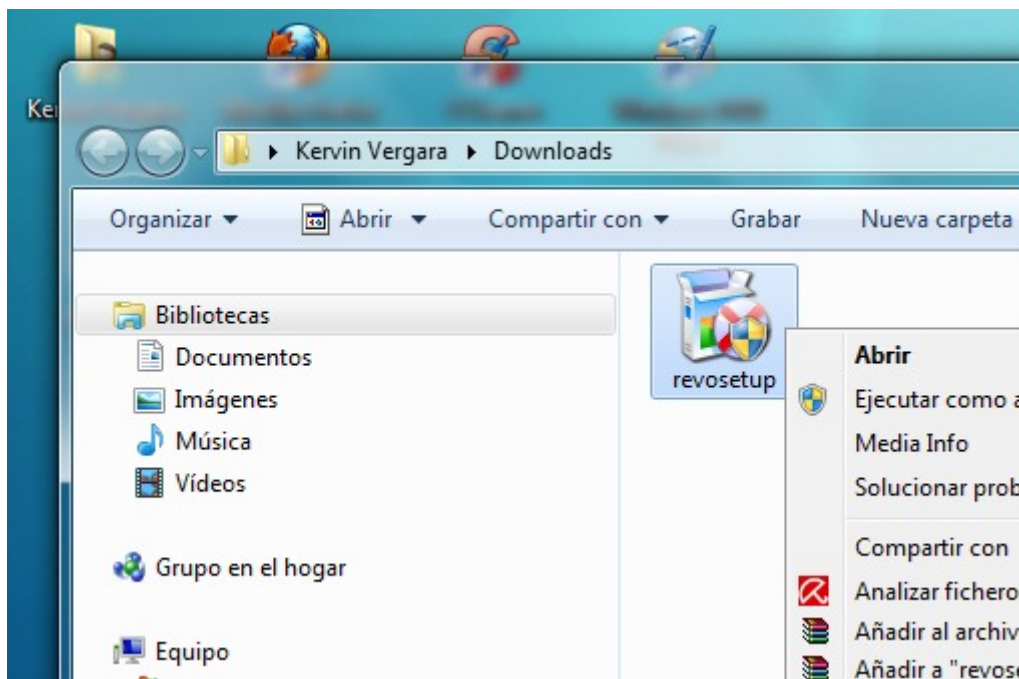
Ke

Kervin Vergara ▸ Downloads

Organizar ▾ Abrir ▾ Compartir con ▾ Grabar Nueva carpeta

Bibliotecas
Documentos
Imágenes
Música
Vídeos

Grupo en el hogar

Equipo

revosetup

Abrir
Ejecutar como a
Media Info
Solucionar prob
Compartir con
Analizar fichero
Añadir al archiv
Añadir a "revos